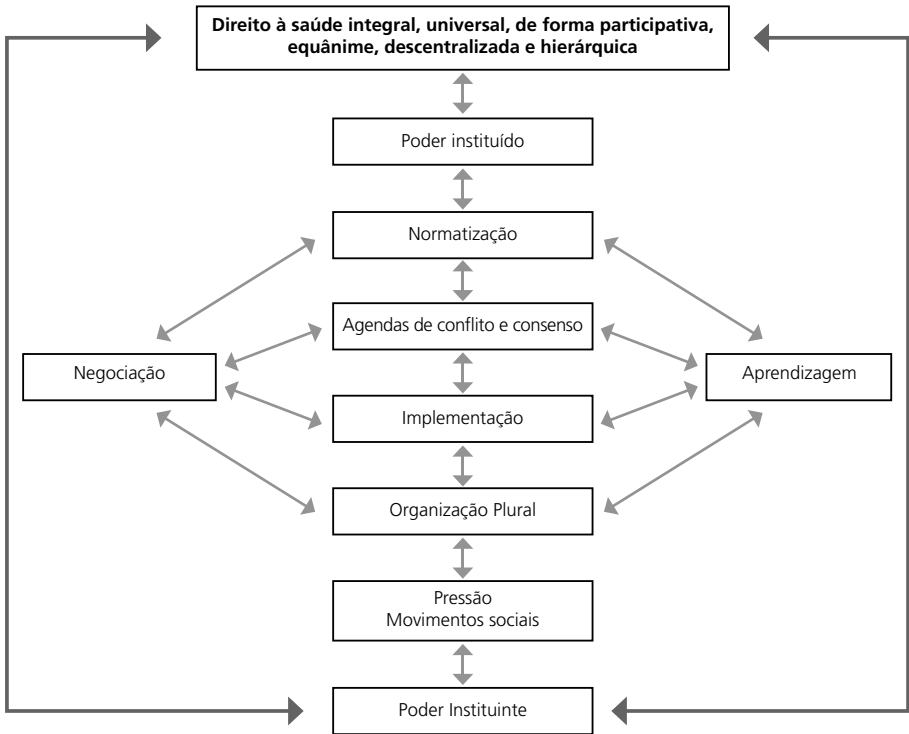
**Direito à saúde integral, universal, de forma participativa, equânime, descentralizada e hierárquica**

Poder instituído

Normatização

Agendas de conflito e consenso

Negociação

Aprendizagem

Implementação

Organização Plural

Pressão
Movimentos sociais

Poder Instituinte